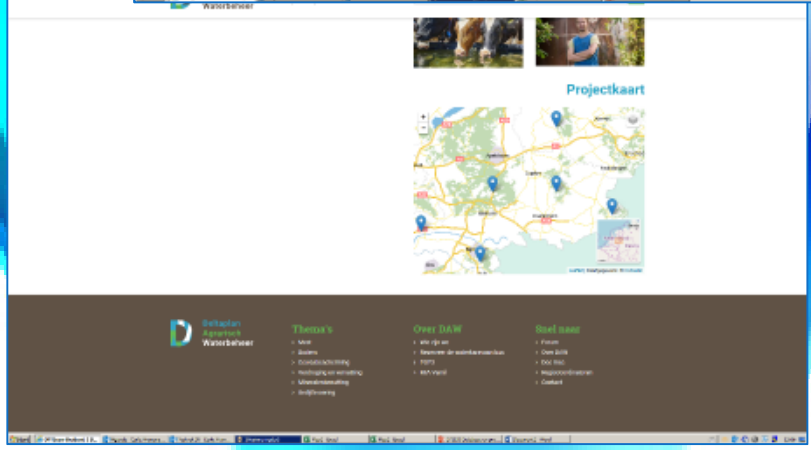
Waterbeheer

Projectkaart

+
−

Deltaplan Agrarisch Waterbeheer

Thema's
• Mest
• Bodem
• Gewasbescherming
• Nutriënten en verwerking
• Mineralenmanagement
• Bedrijfsvoering

Over DAW
• Wie zijn we
• Bewezen de waterbeheerraad
• TOP'S
• DAW Vlaandl

Snel naar
• Forum
• Over DAW
• DOC RSS
• Nieuwsbrieven
• Contact

Start